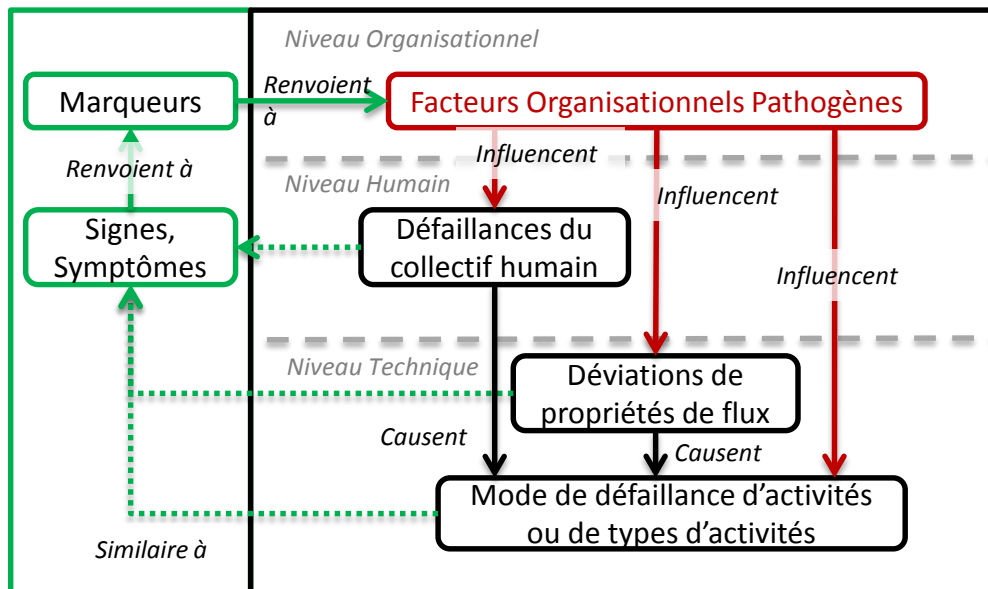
Niveau Organisationnel

Marqueurs

Renvoient à

Facteurs Organisationnels Pathogènes

Renvoient à

Influencent

Niveau Humain

Signes, Symptômes

Défaillances du collectif humain

Influencent

Influencent

Niveau Technique

Déviations de propriétés de flux

Causent

Causent

Mode de défaillance d'activités ou de types d'activités

Similaire à